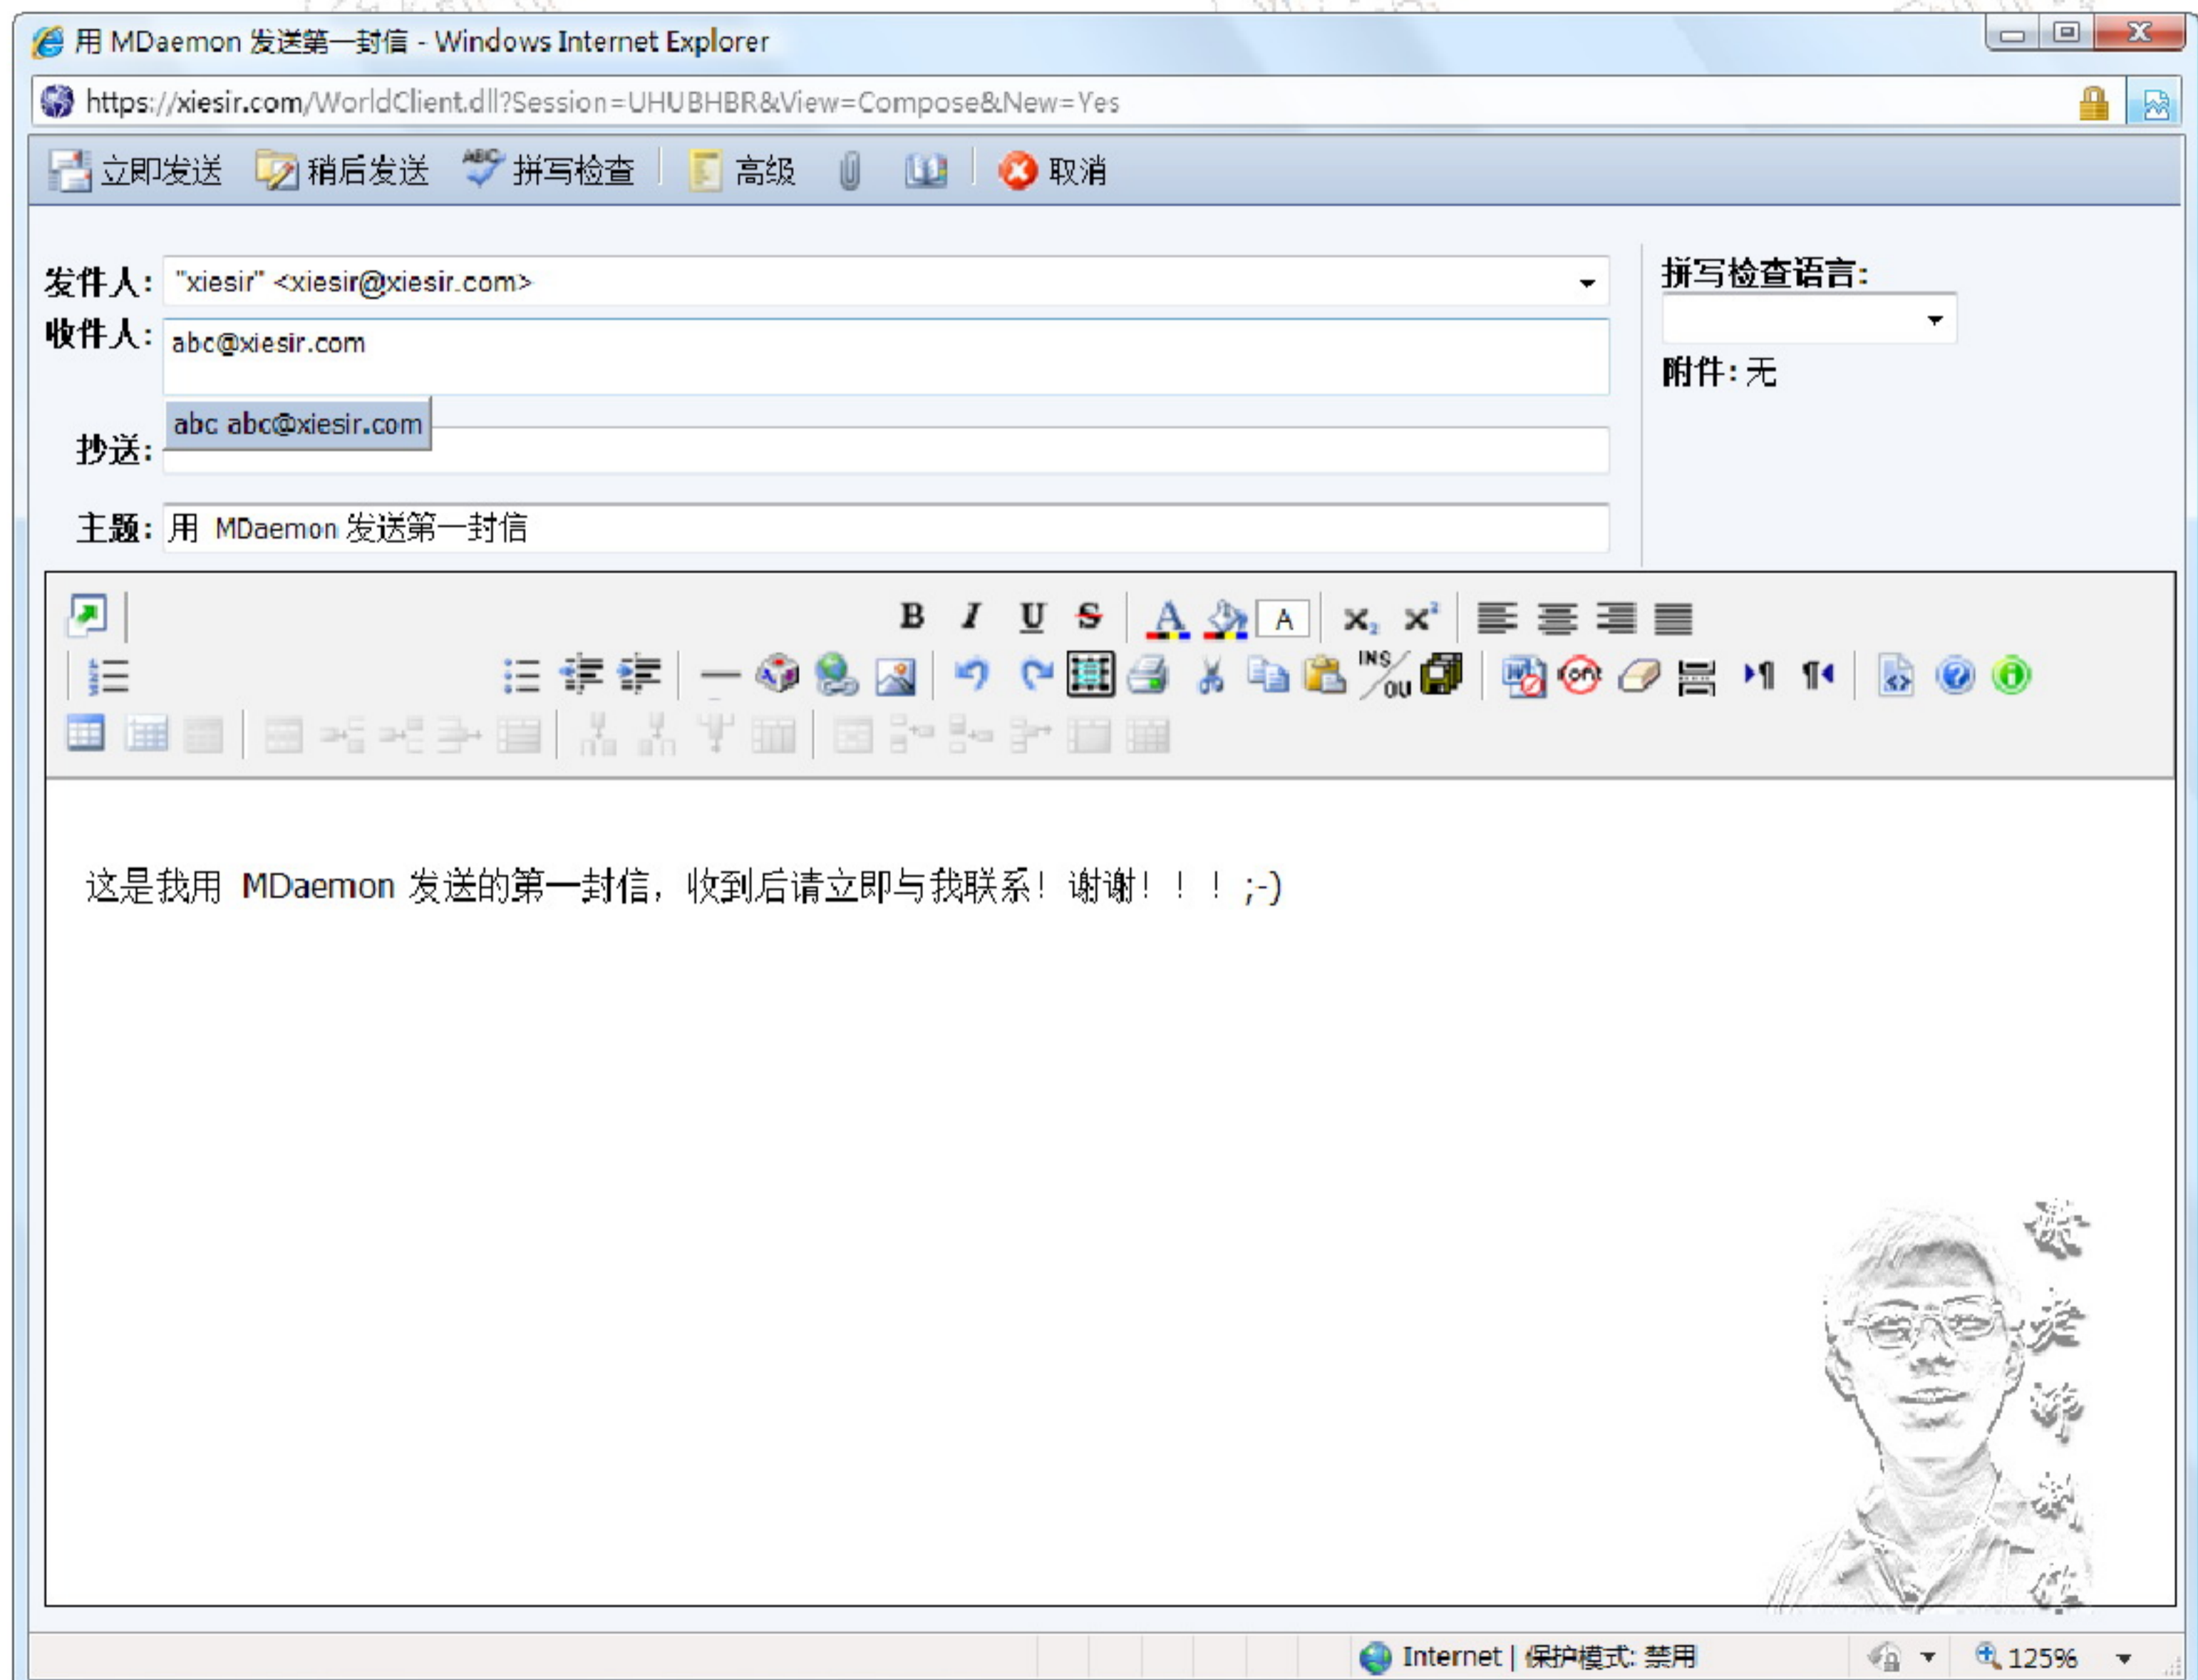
用 MDaemon 发送第一封信 - Windows Internet Explorer

https://xiesir.com/WorldClient.dll?Session=UHUBHBR&View=Compose&New=Yes

立即发送 稍后发送 拼写检查 高级 取消

发件人: "xiesir" <xiesir@xiesir.com>

收件人: abc@xiesir.com

abc abc@xiesir.com

抄送:

主题: 用 MDaemon 发送第一封信

拼写检查语言:

附件: 无

B I U S A A $x_2$ $x^2$

INS OU

这是我用 MDaemon 发送的第一封信，收到后请立即与我联系！谢谢！！！;-)

Internet | 保护模式: 禁用 125%